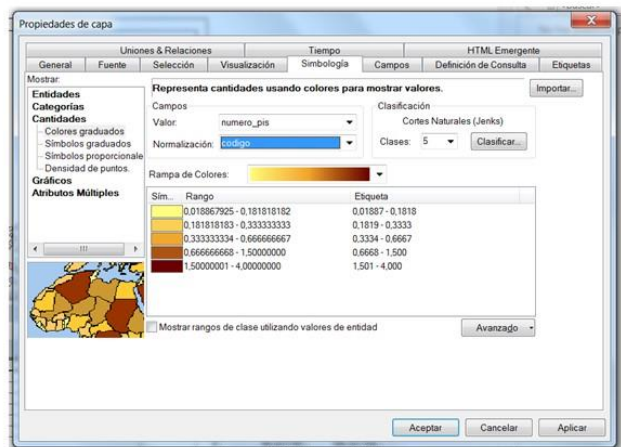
Propiedades de capa

Uniones & Relaciones | Tiempo | HTML Emergente
General | Fuente | Selección | Visualización | Simbología | Campos | Definición de Consulta | Etiquetas

Mostrar:
Entidades
Categorías
Cantidades
Colores graduados
Símbolos graduados
Símbolos proporcionale
Densidad de puntos.
Gráficos
Atributos Múltiples

Representa cantidades usando colores para mostrar valores.
Importar...

Campos
Valor: numero_pis
Normalización: codigo

Clasificación
Cortes Naturales (Jenks)
Clases: 5
Clasificar...

Rampa de Colores:

| Sím... | Rango | Etiqueta |
|---|---|---|
| | 0,018867925 - 0,181818182 | 0,01887 - 0,1818 |
| | 0,181818183 - 0,333333333 | 0,1819 - 0,3333 |
| | 0,333333334 - 0,666666667 | 0,3334 - 0,6667 |
| | 0,666666668 - 1,50000000 | 0,6668 - 1,500 |
| | 1,50000001 - 4,00000000 | 1,501 - 4,000 |

Mostrar rangos de clase utilizando valores de entidad
Avanzado

Aceptar | Cancelar | Aplicar